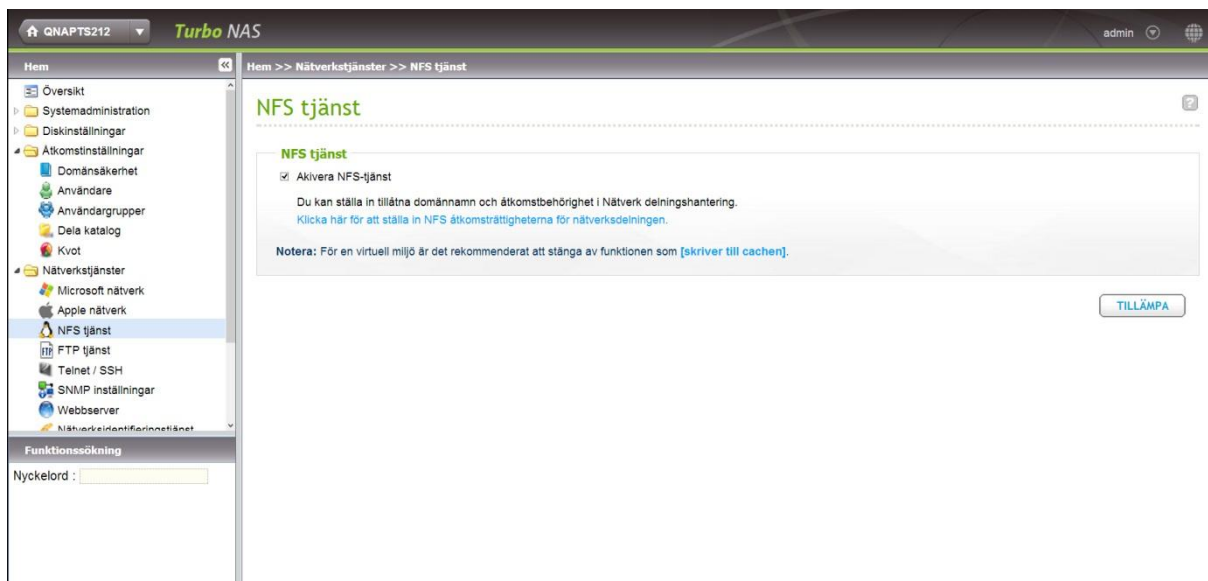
QNAPTS212 Turbo NAS

admin

Hem

Översikt
Systemadministration
Diskinställningar
Åtkomstinställningar
Domänsäkerhet
Användare
Användargrupper
Dela katalog
Kvot
Nätverkstjänster
Microsoft nätverk
Apple nätverk
NFS tjänst
FTP tjänst
Telnet / SSH
SNMP inställningar
Webbserver
Nätverksidentifieringstjänst

Funktionssökning

Nyckelord :

Hem >> Nätverkstjänster >> NFS tjänst

NFS tjänst

NFS tjänst

Akivera NFS-tjänst

Du kan ställa in tillåtna domännamn och åtkomstbehörighet i Nätverk delningshantering.
Klicka här för att ställa in NFS åtkomsträttigheterna för nätverksdelningen.

Notera: För en virtuell miljö är det rekommenderat att stänga av funktionen som [skriver till cachen].

TILLÄMPA